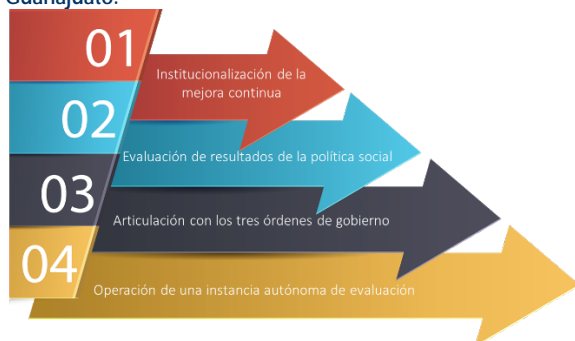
Guanajuato.

01
Institucionalización de la mejora continua

02
Evaluación de resultados de la política social

03
Articulación con los tres órdenes de gobierno

04
Operación de una instancia autónoma de evaluación